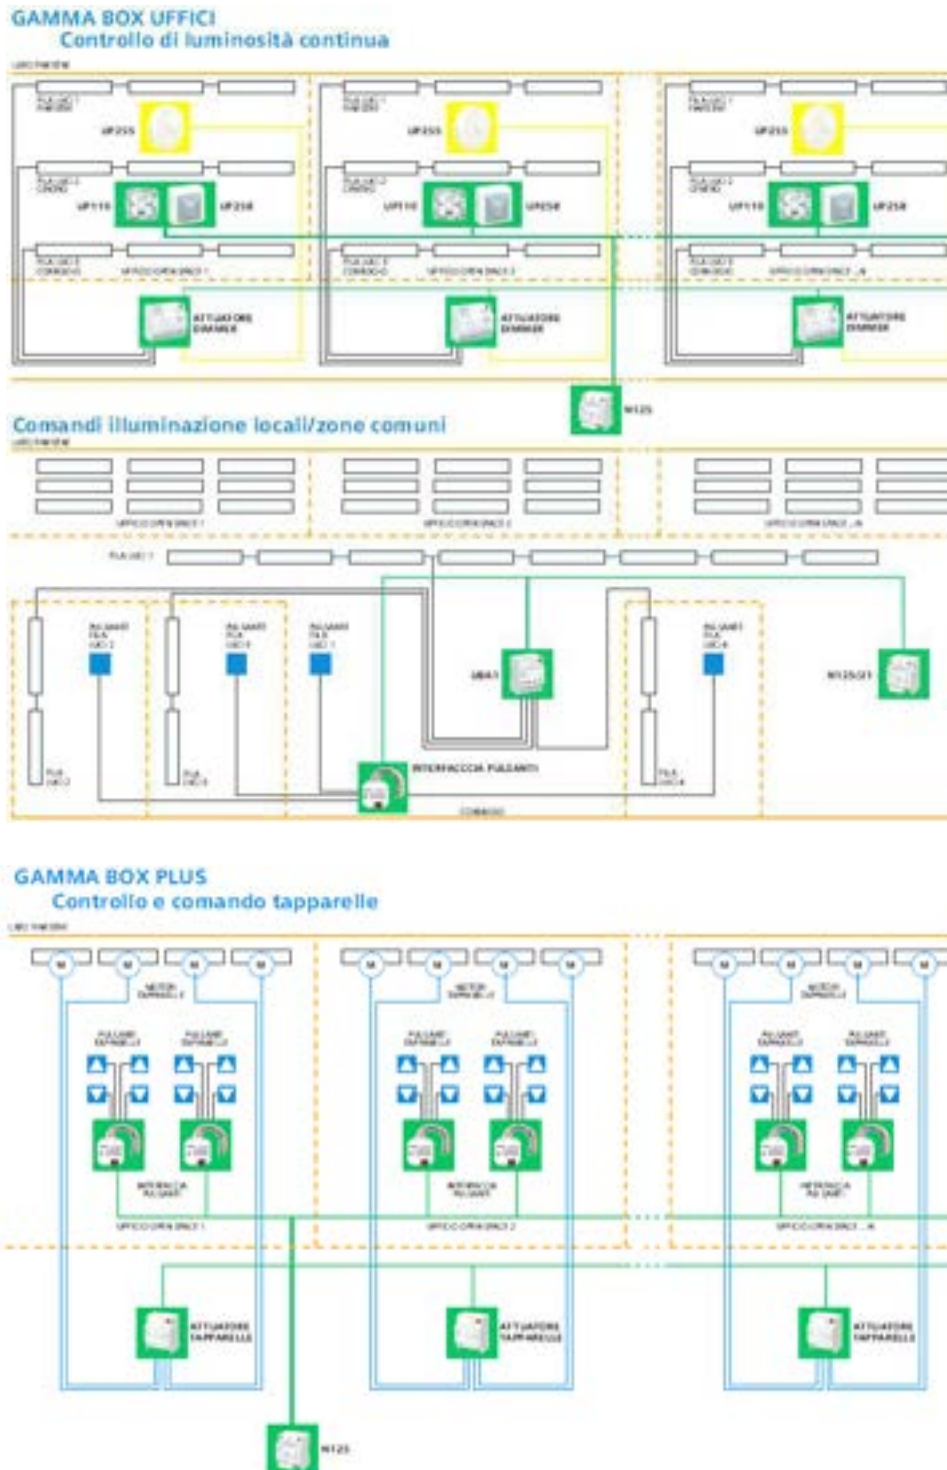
GAMMA BOX UFFICI
Controllo di luminosità continua

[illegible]

UP255

UP110

UP258

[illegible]

ATTUATORE DIMMER

N125

Comandi illuminazione locali/zone comuni

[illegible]

UBA1

N125/21

INTERFACCIA PULSANTI

GAMMA BOX PLUS
Controllo e comando tapparelle

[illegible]

ATTUATORE TAPPARELLE

N125